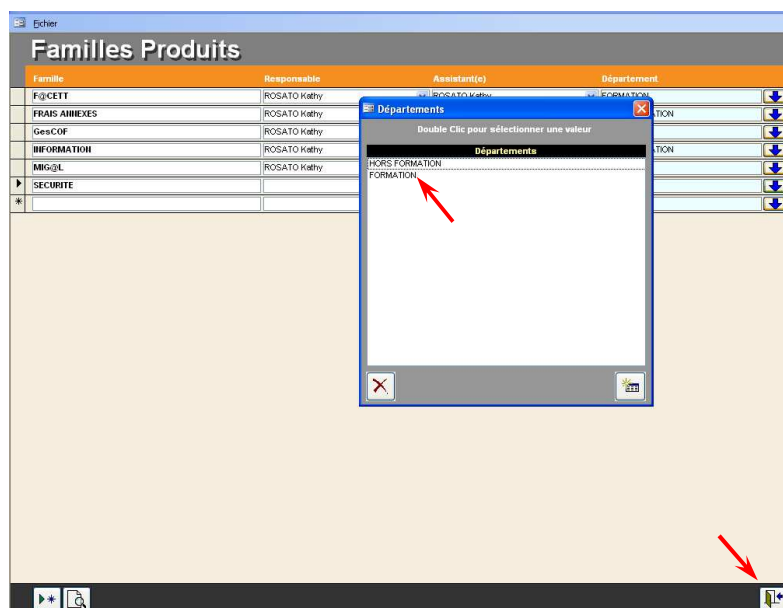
Fichier

Familles Produits

| Famille | Responsable | Assistant(e) | Département |
|---|---|---|---|
| F@CETT | ROSATO Kathy | ROSATO Kathy | FORMATION |
| FRAIS ANNEXES | ROSATO Kathy | | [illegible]TION |
| GesCOF | ROSATO Kathy | | |
| INFORMATION | ROSATO Kathy | | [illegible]TION |
| MIG@L | ROSATO Kathy | | |
| SECURITE | | | |
| | | | |

Départements

Double Clic pour sélectionner une valeur

Départements
HORS FORMATION
FORMATION